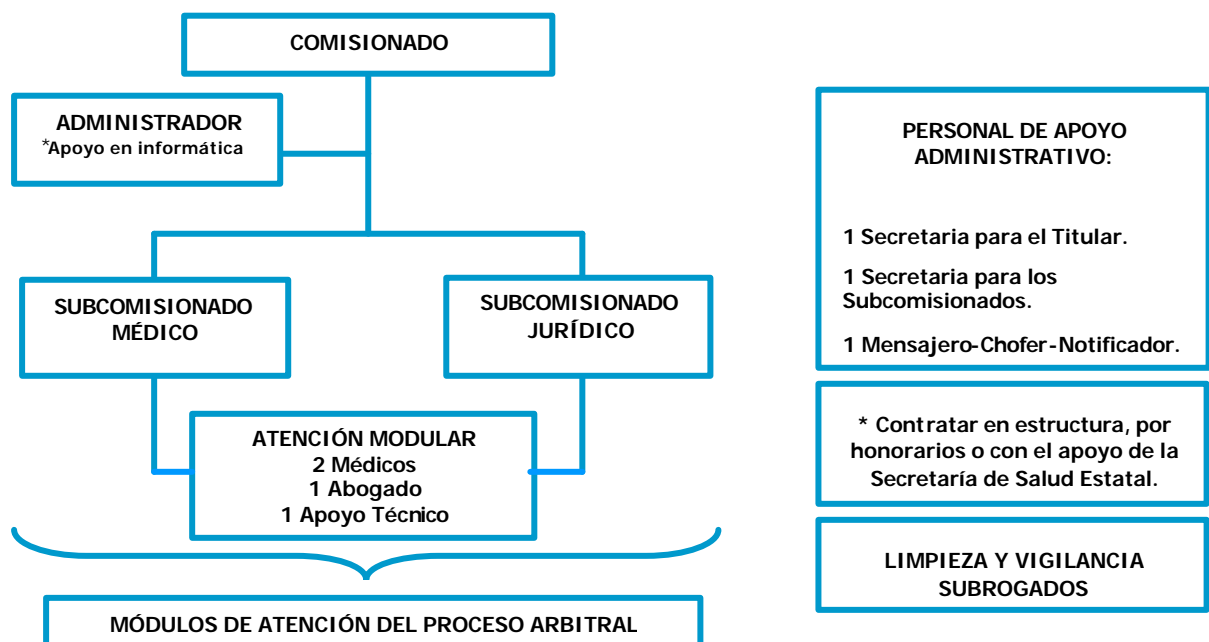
COMISIONADO

ADMINISTRADOR
*Apoyo en informática

SUBCOMISIONADO MÉDICO

SUBCOMISIONADO JURÍDICO

ATENCIÓN MODULAR
2 Médicos
1 Abogado
1 Apoyo Técnico

MÓDULOS DE ATENCIÓN DEL PROCESO ARBITRAL

PERSONAL DE APOYO ADMINISTRATIVO:

1 Secretaria para el Titular.

1 Secretaria para los Subcomisionados.

1 Mensajero-Chofer-Notificador.

* Contratar en estructura, por honorarios o con el apoyo de la Secretaría de Salud Estatal.

LIMPIEZA Y VIGILANCIA SUBROGADOS